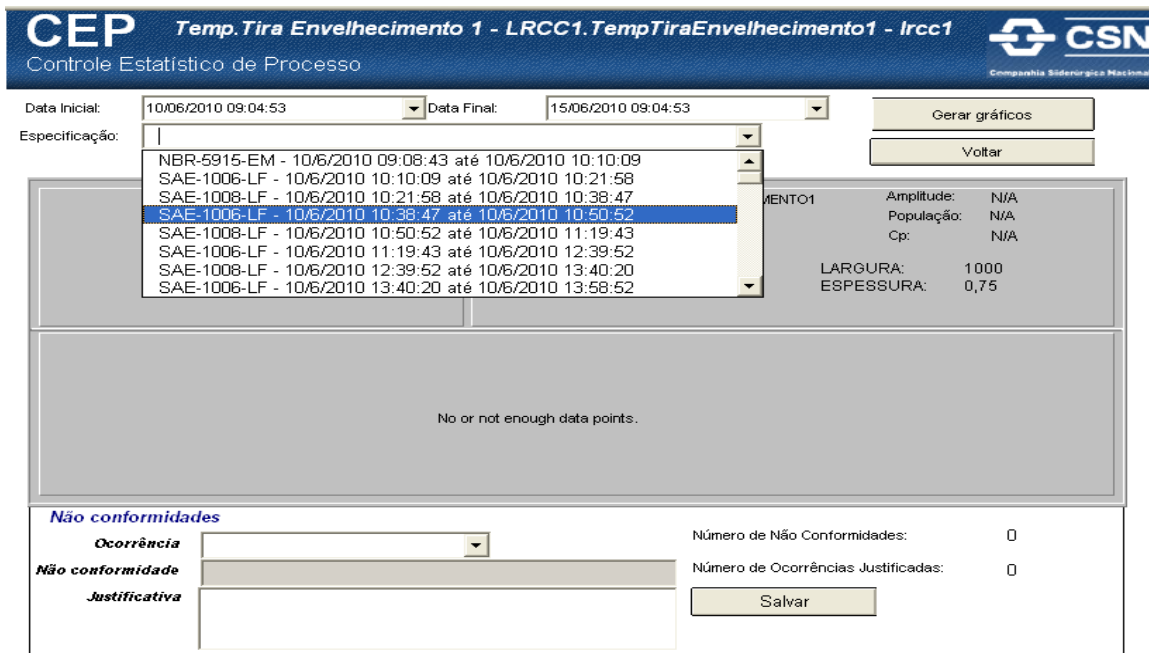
CEP
Controle Estatístico de Processo

Temp.Tira Envelhecimento 1 - LRCC1.TempTiraEnvelhecimento1 - lrcc1

CSN
Companhia Siderúrgica Nacional

Data Inicial: 10/06/2010 09:04:53
Data Final: 15/06/2010 09:04:53
Gerar gráficos
Especificação:
Voltar

NBR-5915-EM - 10/6/2010 09:08:43 até 10/6/2010 10:10:09
SAE-1006-LF - 10/6/2010 10:10:09 até 10/6/2010 10:21:58
SAE-1008-LF - 10/6/2010 10:21:58 até 10/6/2010 10:38:47
SAE-1006-LF - 10/6/2010 10:38:47 até 10/6/2010 10:50:52
SAE-1008-LF - 10/6/2010 10:50:52 até 10/6/2010 11:19:43
SAE-1006-LF - 10/6/2010 11:19:43 até 10/6/2010 12:39:52
SAE-1008-LF - 10/6/2010 12:39:52 até 10/6/2010 13:40:20
SAE-1006-LF - 10/6/2010 13:40:20 até 10/6/2010 13:58:52

MENTO1
Amplitude: N/A
População: N/A
Cp: N/A

LARGURA: 1000
ESPESSURA: 0,75

No or not enough data points.

Não conformidades
Ocorrência
Não conformidade
Justificativa

Número de Não Conformidades: 0
Número de Ocorrências Justificadas: 0
Salvar